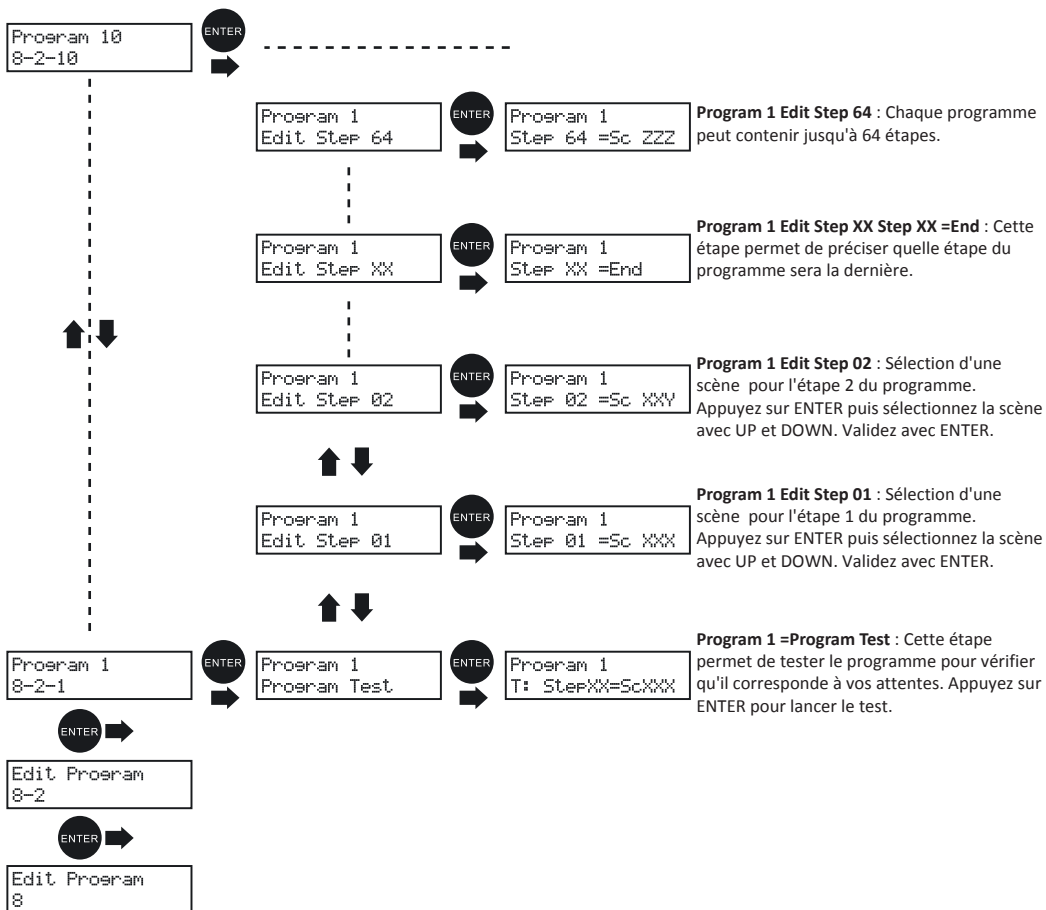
Program 10
8-2-10

ENTER

Program 1
Edit Step 64

ENTER

Program 1
Step 64 =Sc ZZZ

**Program 1 Edit Step 64** : Chaque programme peut contenir jusqu'à 64 étapes.

Program 1
Edit Step XX

ENTER

Program 1
Step XX =End

**Program 1 Edit Step XX Step XX =End** : Cette étape permet de préciser quelle étape du programme sera la dernière.

Program 1
Edit Step 02

ENTER

Program 1
Step 02 =Sc XXY

**Program 1 Edit Step 02** : Sélection d'une scène pour l'étape 2 du programme. Appuyez sur ENTER puis sélectionnez la scène avec UP et DOWN. Validez avec ENTER.

Program 1
Edit Step 01

ENTER

Program 1
Step 01 =Sc XXX

**Program 1 Edit Step 01** : Sélection d'une scène pour l'étape 1 du programme. Appuyez sur ENTER puis sélectionnez la scène avec UP et DOWN. Validez avec ENTER.

Program 1
8-2-1

ENTER

Program 1
Program Test

ENTER

Program 1
T: StepXX=ScXXX

**Program 1 =Program Test** : Cette étape permet de tester le programme pour vérifier qu'il corresponde à vos attentes. Appuyez sur ENTER pour lancer le test.

ENTER

Edit Program
8-2

ENTER

Edit Program
8